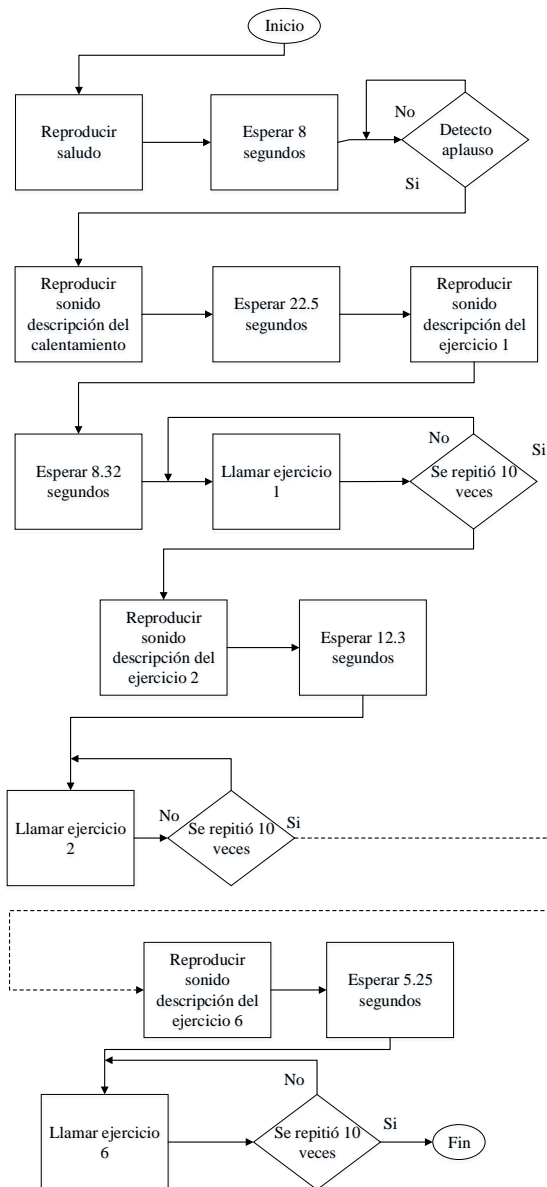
Inicio

Reproducir saludo

Esperar 8 segundos

No

Detecto aplauso

Si

Reproducir sonido descripción del calentamiento

Esperar 22.5 segundos

Reproducir sonido descripción del ejercicio 1

Esperar 8.32 segundos

Llamar ejercicio 1

No

Se repitió 10 veces

Si

Reproducir sonido descripción del ejercicio 2

Esperar 12.3 segundos

Llamar ejercicio 2

No

Se repitió 10 veces

Si

Reproducir sonido descripción del ejercicio 6

Esperar 5.25 segundos

No

Llamar ejercicio 6

Se repitió 10 veces

Si

Fin